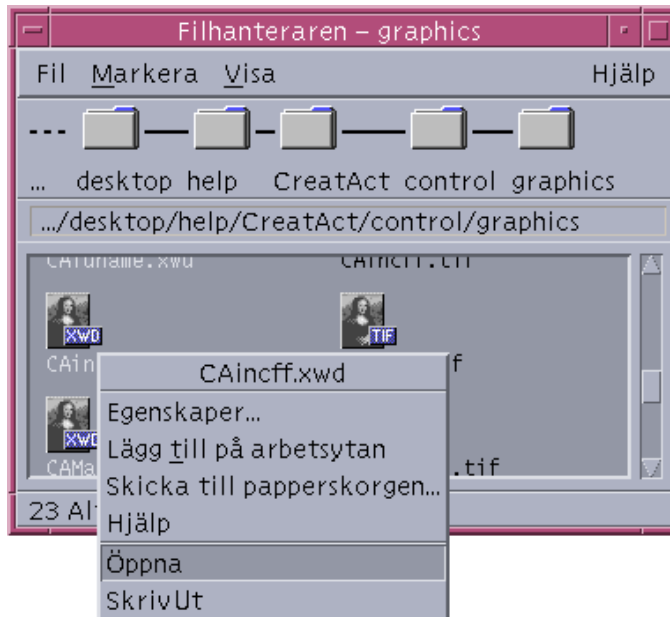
Filhanteraren – graphics

Fil Markera Visa Hjälp

... desktop help CreatAct control graphics

.../desktop/help/CreatAct/control/graphics

CAfuname.xwd CAincff.tif

XWD TIF

CAin f

XWD

CAMa .tif

23 Al

CAincff.xwd

Egenskaper...

Lägg till på arbetsytan

Skicka till papperskorgen...

Hjälp

Öppna

SkrivUt